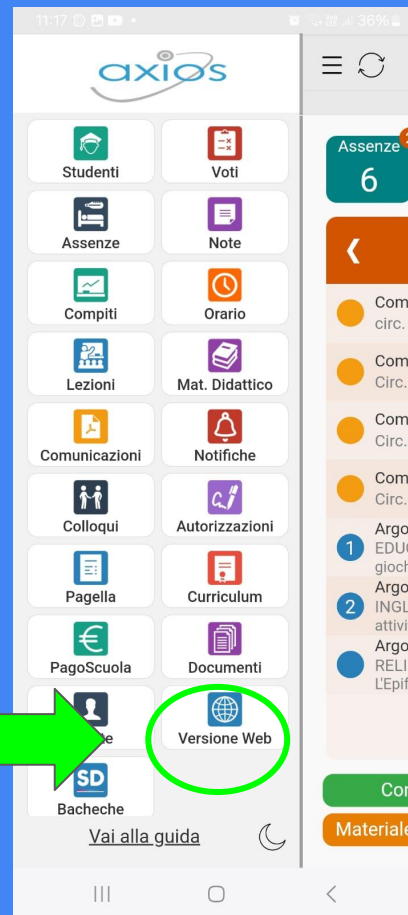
11:17 36%

axios

Studenti
Voti
Assenze
Note
Compiti
Orario
Lezioni
Mat. Didattico
Comunicazioni
Notifiche
Colloqui
Autorizzazioni
Pagella
Curriculum
PagoScuola
Documenti
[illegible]e
Versione Web
SD
Bacheche

Vai alla guida

Assenze
6

Com
circ.
Com
Circ.
Com
Circ.
Com
Circ.
Argo
1 EDU
gioch
Argo
2 INGL
attivi
Argo
RELI
L'Epif

Co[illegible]
Materiale